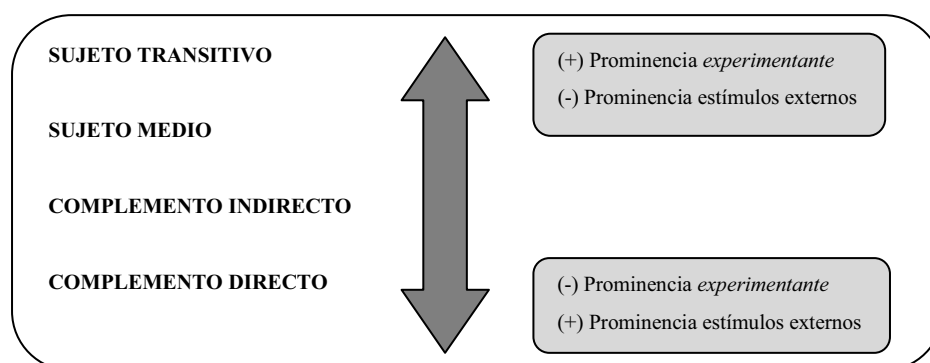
SUJETO TRANSITIVO

SUJETO MEDIO

COMPLEMENTO INDIRECTO

COMPLEMENTO DIRECTO

(+) Prominencia *experimentante*
(-) Prominencia estímulos externos

(-) Prominencia *experimentante*
(+) Prominencia estímulos externos